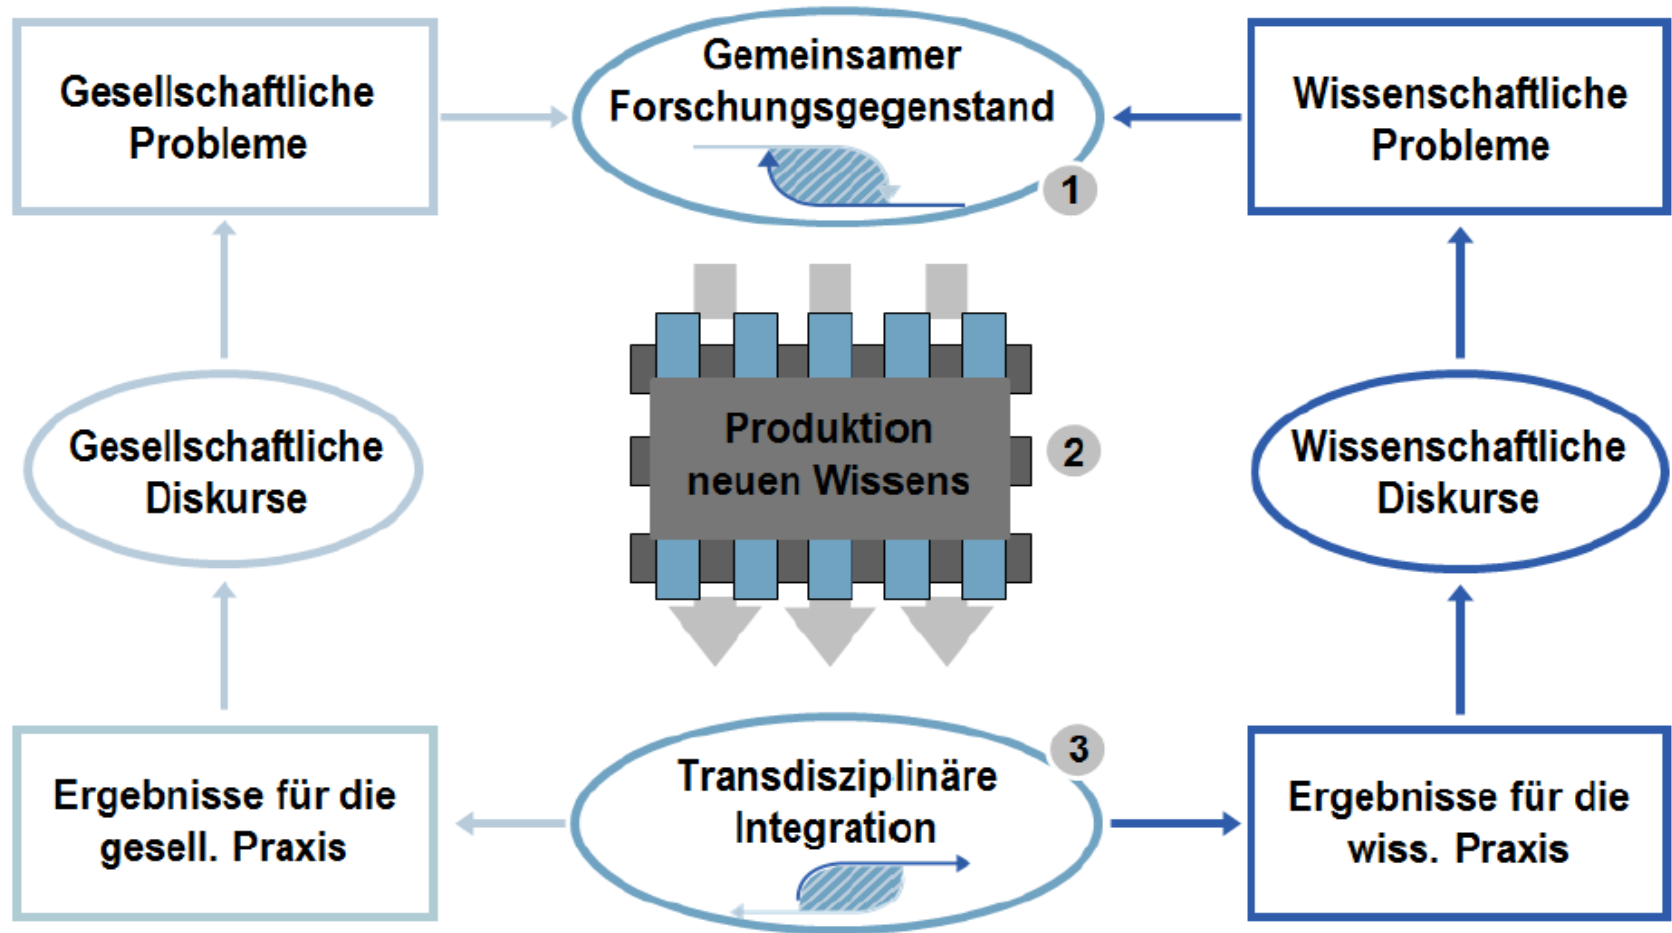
Gesellschaftliche Probleme

Gemeinsamer Forschungsgegenstand

1

Wissenschaftliche Probleme

Gesellschaftliche Diskurse

Produktion neuen Wissens

2

Wissenschaftliche Diskurse

Ergebnisse für die gesell. Praxis

3

Transdisziplinäre Integration

Ergebnisse für die wiss. Praxis